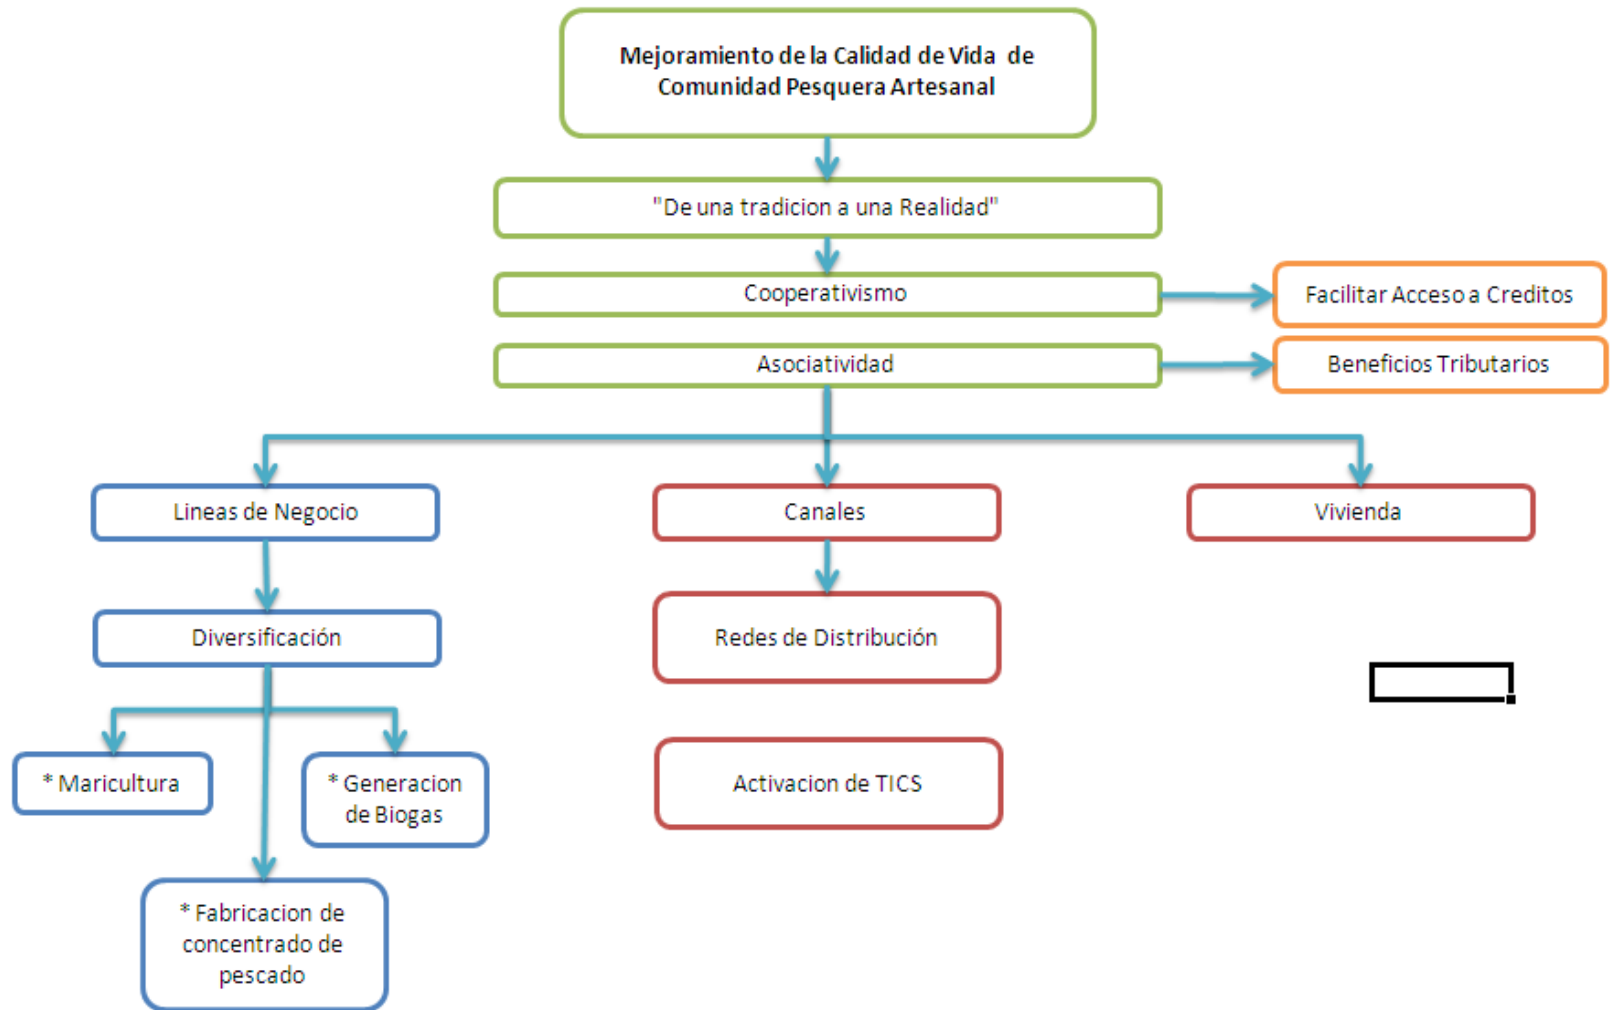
Mejoramiento de la Calidad de Vida de Comunidad Pesquera Artesanal

"De una tradicion a una Realidad"

Cooperativismo

Facilitar Acceso a Creditos

Asociatividad

Beneficios Tributarios

Lineas de Negocio

Canales

Vivienda

Diversificación

Redes de Distribución

* Maricultura

* Generacion de Biogas

Activacion de TICS

* Fabricacion de concentrado de pescado